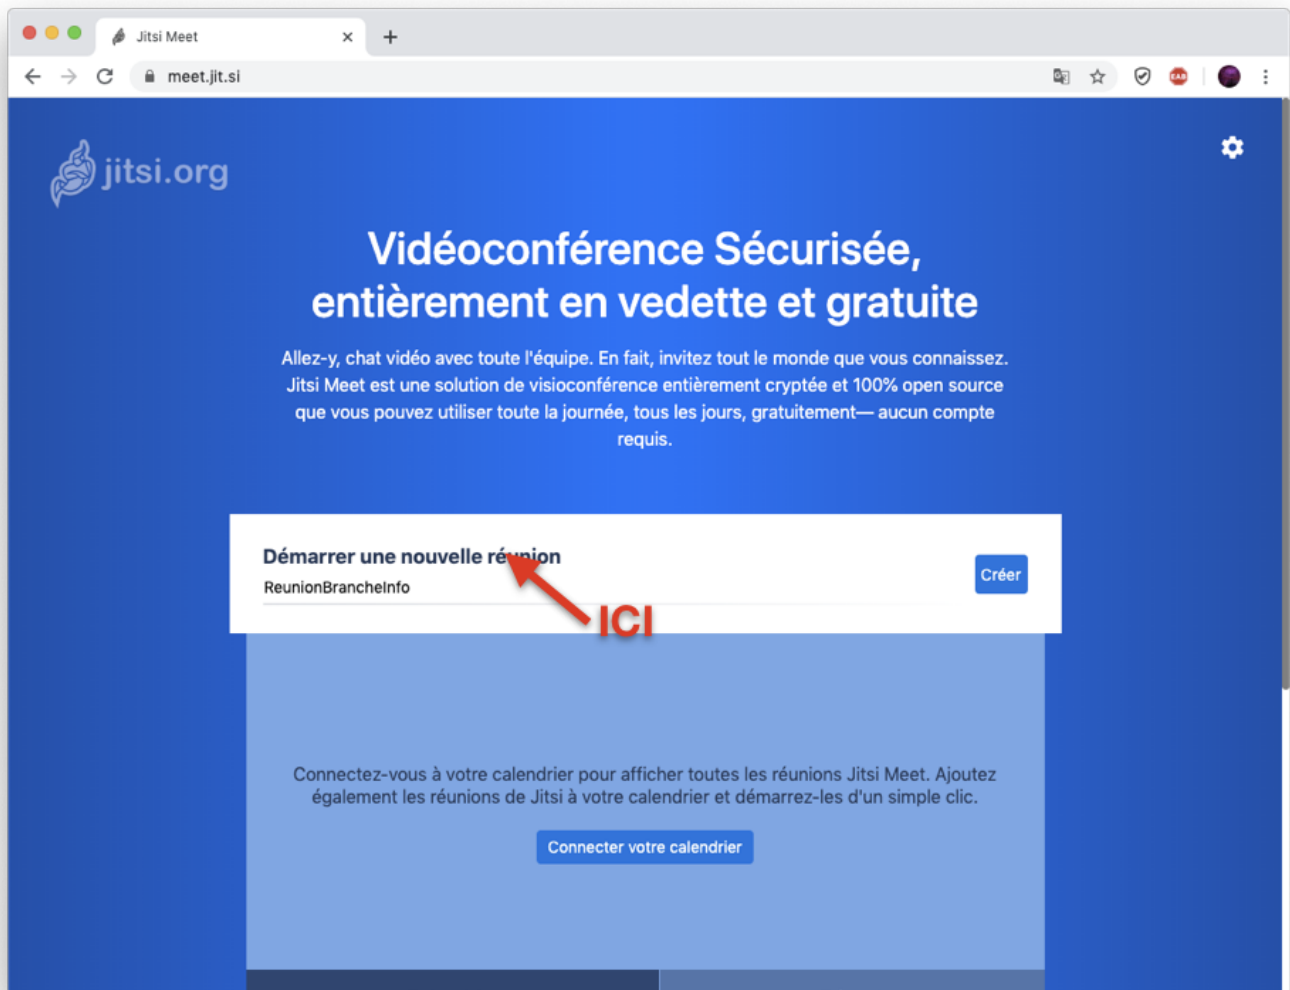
Jitsi Meet

meet.jit.si

jitsi.org

Vidéoconférence Sécurisée, entièrement en vedette et gratuite

Allez-y, chat vidéo avec toute l'équipe. En fait, invitez tout le monde que vous connaissez. Jitsi Meet est une solution de visioconférence entièrement cryptée et 100% open source que vous pouvez utiliser toute la journée, tous les jours, gratuitement— aucun compte requis.

Démarrer une nouvelle réunion

ReunionBrancheInfo

Créer

ICI

Connectez-vous à votre calendrier pour afficher toutes les réunions Jitsi Meet. Ajoutez également les réunions de Jitsi à votre calendrier et démarrez-les d'un simple clic.

Connecter votre calendrier